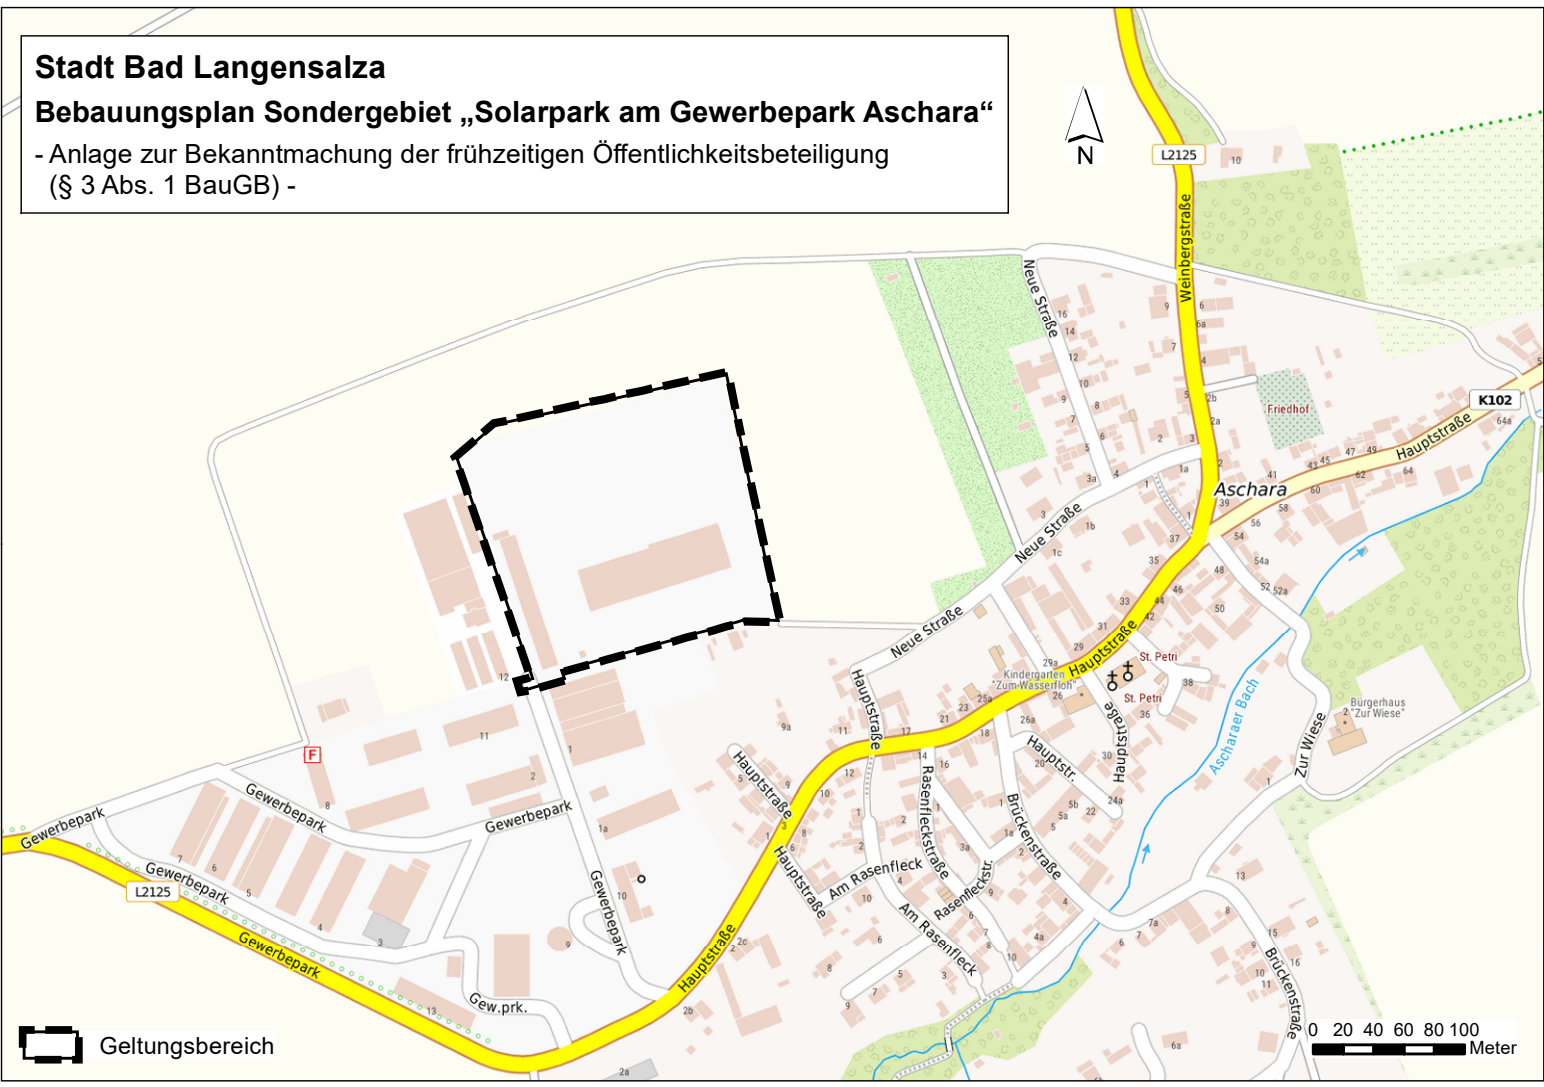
Stadt Bad Langensalza
Bebauungsplan Sondergebiet „Solarpark am Gewerbepark Aschara“
- Anlage zur Bekanntmachung der frühzeitigen Öffentlichkeitsbeteiligung (§ 3 Abs. 1 BauGB) -

N

L2125
Weinbergstraße
Neue Straße
Friedhof
K102
Hauptstraße
Aschara
Neue Straße
Neue Straße
Hauptstraße
Kindergarten "Zum Wasserfloh"
St. Petri
St. Petri
Hauptstraße
Hauptstr.
Aschara Bach
Zur Wiese
Bürgerhaus "Zur Wiese"
Hauptstraße
Hauptstraße
Rasenfleckstraße
Am Rasenfleck
Rasenfleckstr.
Am Rasenfleck
Brückenstraße
Brückenstraße
Gewerbepark
Gewerbepark
Gewerbepark
Gewerbepark
Gewerbepark
Gewerbepark
L2125
Hauptstraße
Gew.prk.
F

Geltungsbereich

0 20 40 60 80 100
Meter